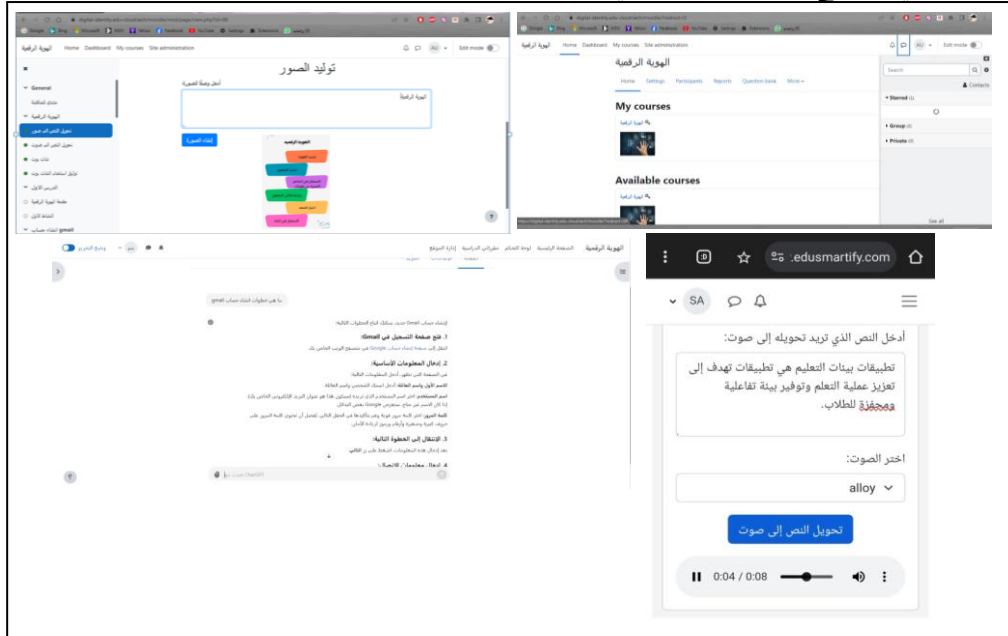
الهوية الرقمية Home Dashboard My courses Site administration Edit mode

توليد الصور

أدخل وصفاً للصورة:

الهوية الرقمية

إنشاء الصورة

General

الهوية الرقمية

تحويل النص إلى صورة

تحويل النص إلى صوت

الدرس الأول

الهوية الرقمية Home Dashboard My courses Site administration Edit mode

الهوية الرقمية

Home Settings Participants Reports Question bank More

My courses

الهوية الرقمية

Available courses

الهوية الرقمية

Search

Contacts

Starred (1)

Group (0)

Private (0)

See all

الهوية الرقمية الصفحة الرئيسية لوحة التحكم مقرراتي الدراسية إدارة الموقع

ما هي خطوات انشاء حساب gmail

لإنشاء حساب Gmail جديد، يمكنك اتباع الخطوات التالية:

1. فتح صفحة التسجيل في Gmail:

2. إدخال المعلومات الأساسية:

3. الانتقال إلى الخطوة التالية:

4. إدخال معلومات الاتصال:

.edusmartify.com

SA

أدخل النص الذي تريد تحويله إلى صوت:

تطبيقات بيئات التعلم هي تطبيقات تهدف إلى تعزيز عملية التعلم وتوفير بيئة تفاعلية ومحفزة للطلاب.

اختر الصوت:

alloy

تحويل النص إلى صوت

0:04 / 0:08